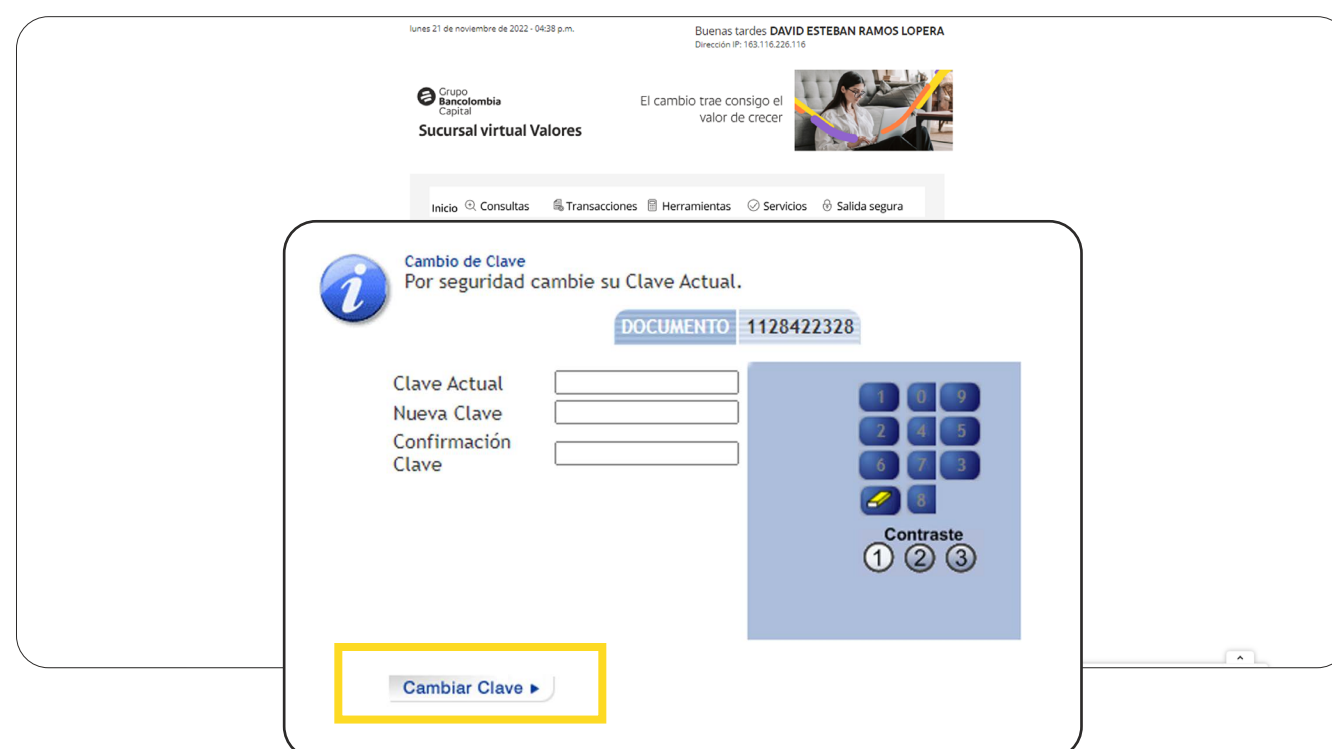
lunes 21 de noviembre de 2022 - 04:38 p.m.

Buenas tardes DAVID ESTEBAN RAMOS LOPERA
Dirección IP: 163.116.226.116

Grupo Bancolombia Capital
Sucursal virtual Valores

El cambio trae consigo el valor de crecer

Inicio Consultas Transacciones Herramientas Servicios Salida segura

Cambio de Clave
Por seguridad cambie su Clave Actual.

DOCUMENTO 1128422328

Clave Actual
Nueva Clave
Confirmación Clave

1 0 9
2 4 5
6 7 3
8

Contraste
1 2 3

Cambiar Clave ▸